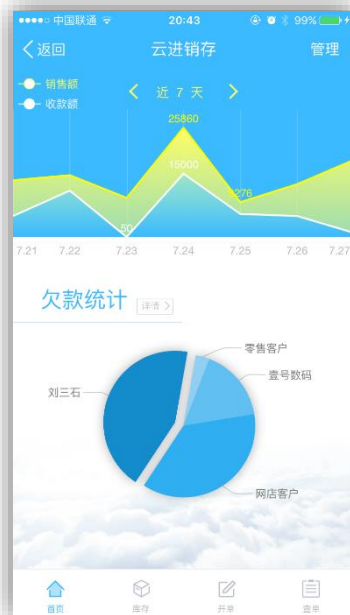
●●●●○ 中国联通 20:43 99%

< 返回 云进销存 管理

销售额
收款额

< 近 7 天 >

25860
15000
276
50

7.21 7.22 7.23 7.24 7.25 7.26 7.27

欠款统计 详情 >

零售客户
壹号数码
刘三石
网店客户

首页 库存 开单 查单